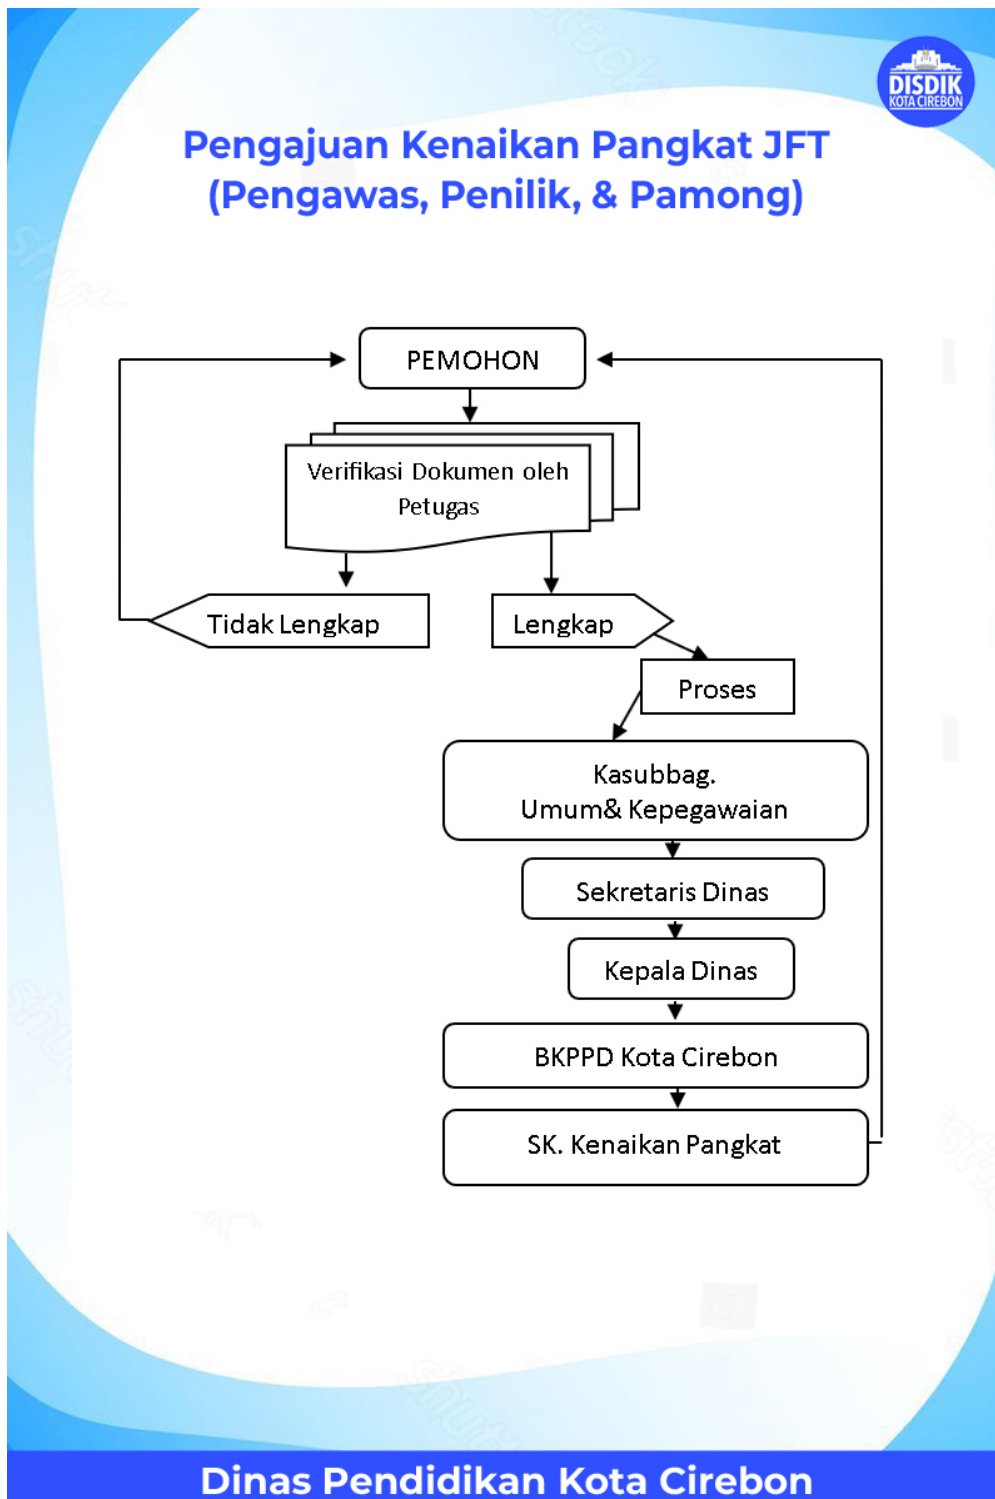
DISDIK
KOTA CIREBON

Pengajuan Kenaikan Pangkat JFT
(Pengawas, Penilik, & Pamong)

PEMOHON

Verifikasi Dokumen oleh Petugas

Tidak Lengkap

Lengkap

Proses

Kasubbag.
Umum& Kepegawaian

Sekretaris Dinas

Kepala Dinas

BKPPD Kota Cirebon

SK. Kenaikan Pangkat

Dinas Pendidikan Kota Cirebon